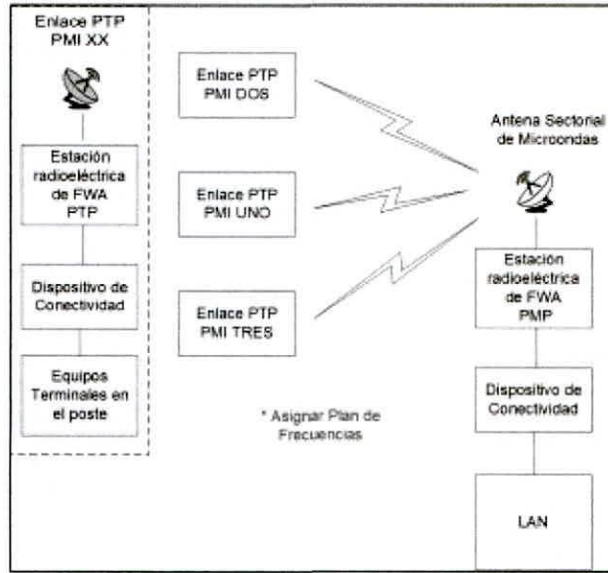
Enlace PTP PMI XX

Estación radioeléctrica de FWA PTP

Dispositivo de Conectividad

Equipos Terminales en el poste

Enlace PTP PMI DOS

Enlace PTP PMI UNO

Enlace PTP PMI TRES

* Asignar Plan de Frecuencias

Antena Sectorial de Microondas

Estación radioeléctrica de FWA PMP

Dispositivo de Conectividad

LAN